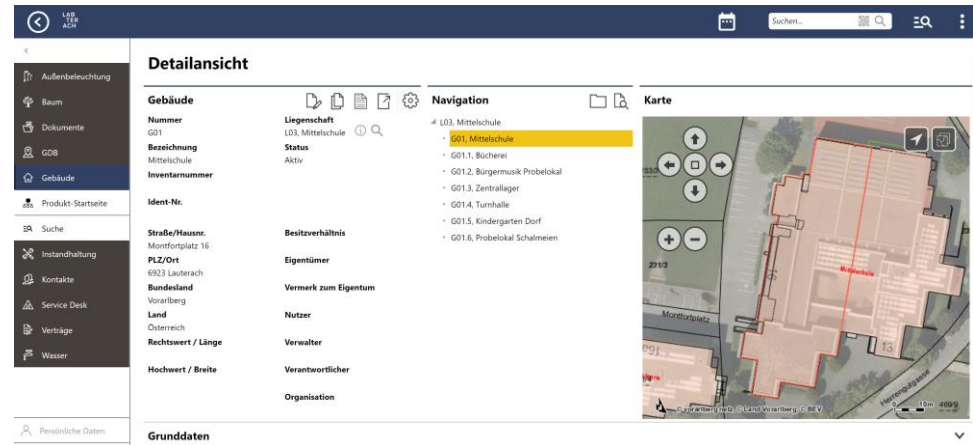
LAB TER ACH

Suchen...

Außenbeleuchtung
Baum
Dokumente
GDB
Gebäude
Produkt-Startseite
Suche
Instandhaltung
Kontakte
Service Desk
Verträge
Wasser

Persönliche Daten

Detailansicht

Gebäude

Nummer
G01
Bezeichnung
Mittelschule
Inventarnummer

Ident-Nr.

Straße/Hausnr.
Montfortplatz 16
PLZ/Ort
6923 Lauterach
Bundesland
Vorarlberg
Land
Österreich
Rechtswert / Länge

Hochwert / Breite

Liegenschaft
L03, Mittelschule
Status
Aktiv

Besitzverhältnis

Eigentümer

Vermerk zum Eigentum

Nutzer

Verwalter

Verantwortlicher

Organisation

Navigation

L03, Mittelschule
G01, Mittelschule
G01.1, Bücherei
G01.2, Bürgermusik Probelokal
G01.3, Zentrallager
G01.4, Turnhalle
G01.5, Kindergarten Dorf
G01.6, Probelokal Schalmeien

Karte

Mittelschule
Montfortplatz
13
271/3
153/5
© vorarlberg.net, © Land Vorarlberg, © BEV
10m

Grunddaten